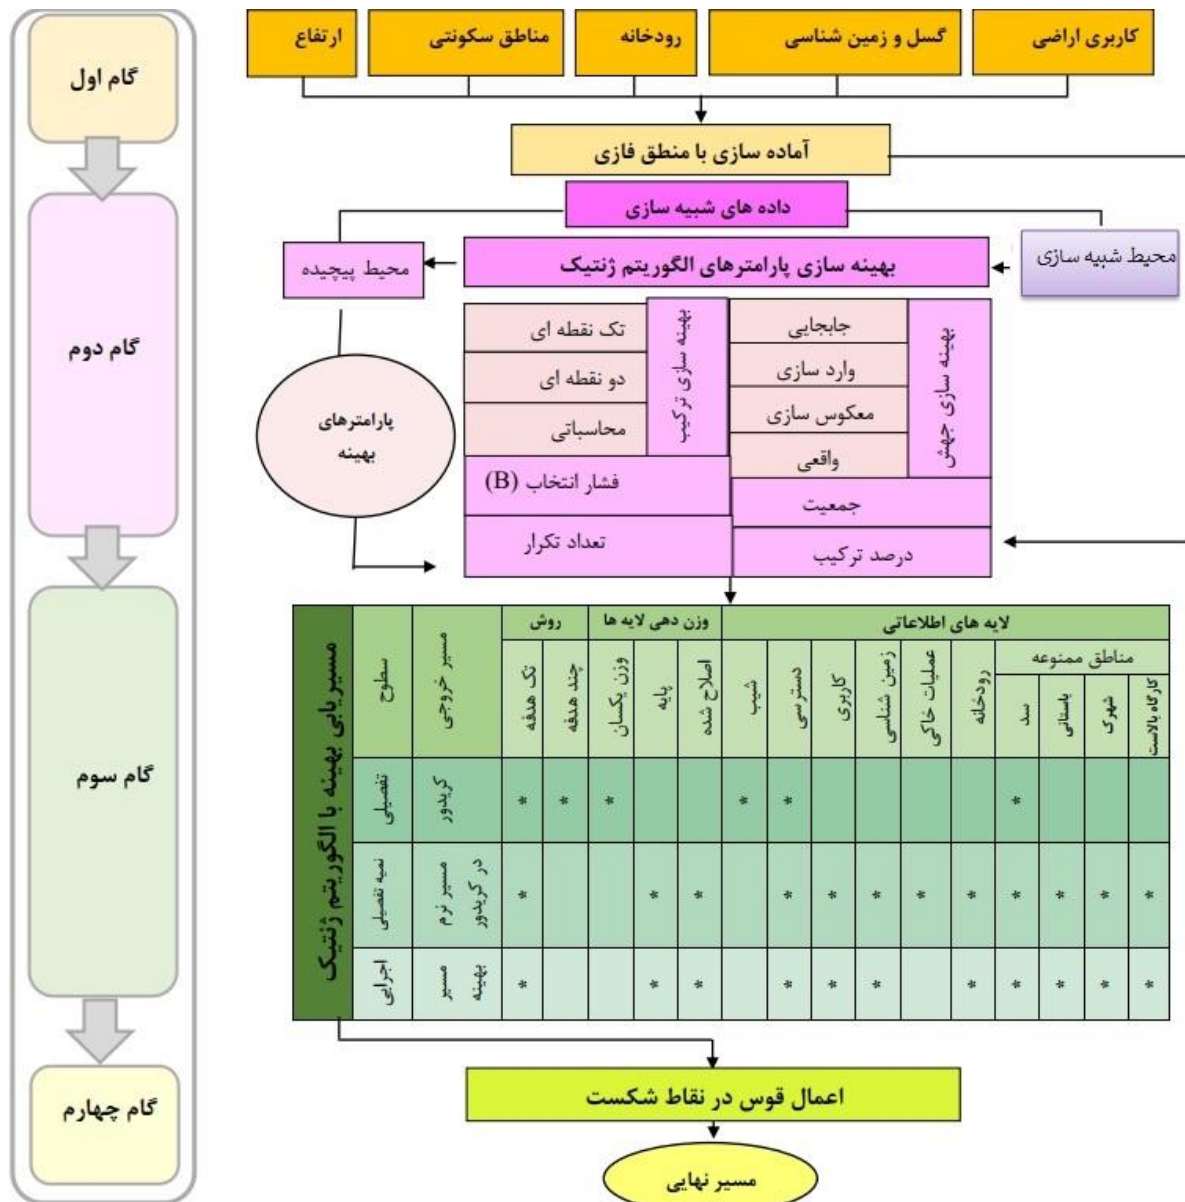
گام اول

گام دوم

گام سوم

گام چهارم

کاربری اراضی | گسل و زمین شناسی | رودخانه | مناطق سکونتی | ارتفاع

آماده سازی با منطق فازی

داده های شبیه سازی

محیط شبیه سازی

بهینه سازی پارامترهای الگوریتم ژنتیک

محیط پیچیده

پارامترهای بهینه

بهینه سازی جهش
جابجایی
وارد سازی
معکوس سازی
واقعی

بهینه سازی ترکیب
تک نقطه ای
دو نقطه ای
محاسباتی

فشار انتخاب (B)
جمعیت
تعداد تکرار
درصد ترکیب

| مسیریابی بهینه با الگوریتم ژنتیک | سطوح | مسیر خروجی | روش: تک هدفه | روش: چند هدفه | وزن دهی لایه ها: وزن یکسان | وزن دهی لایه ها: پایه | وزن دهی لایه ها: اصلاح شده | لایه های اطلاعاتی: شیب | دسترسی | کاربری | زمین شناسی | عملیات خاکی | رودخانه | مناطق ممنوعه: سد | باستانی | شهرک | کارگاه بالاست |
|---|---|---|---|---|---|---|---|---|---|---|---|---|---|---|---|---|---|
| | تفصیلی | کریدور | * | * | * | | | * | * | | | | | * | | | |
| | نیمه تفصیلی | مسیر نرم در کریدور | * | | | * | * | | * | * | * | * | * | * | * | * | * |
| | اجرایی | مسیر بهینه | * | | | * | * | | * | * | * | | * | * | * | * | * |

اعمال قوس در نقاط شکست

مسیر نهایی